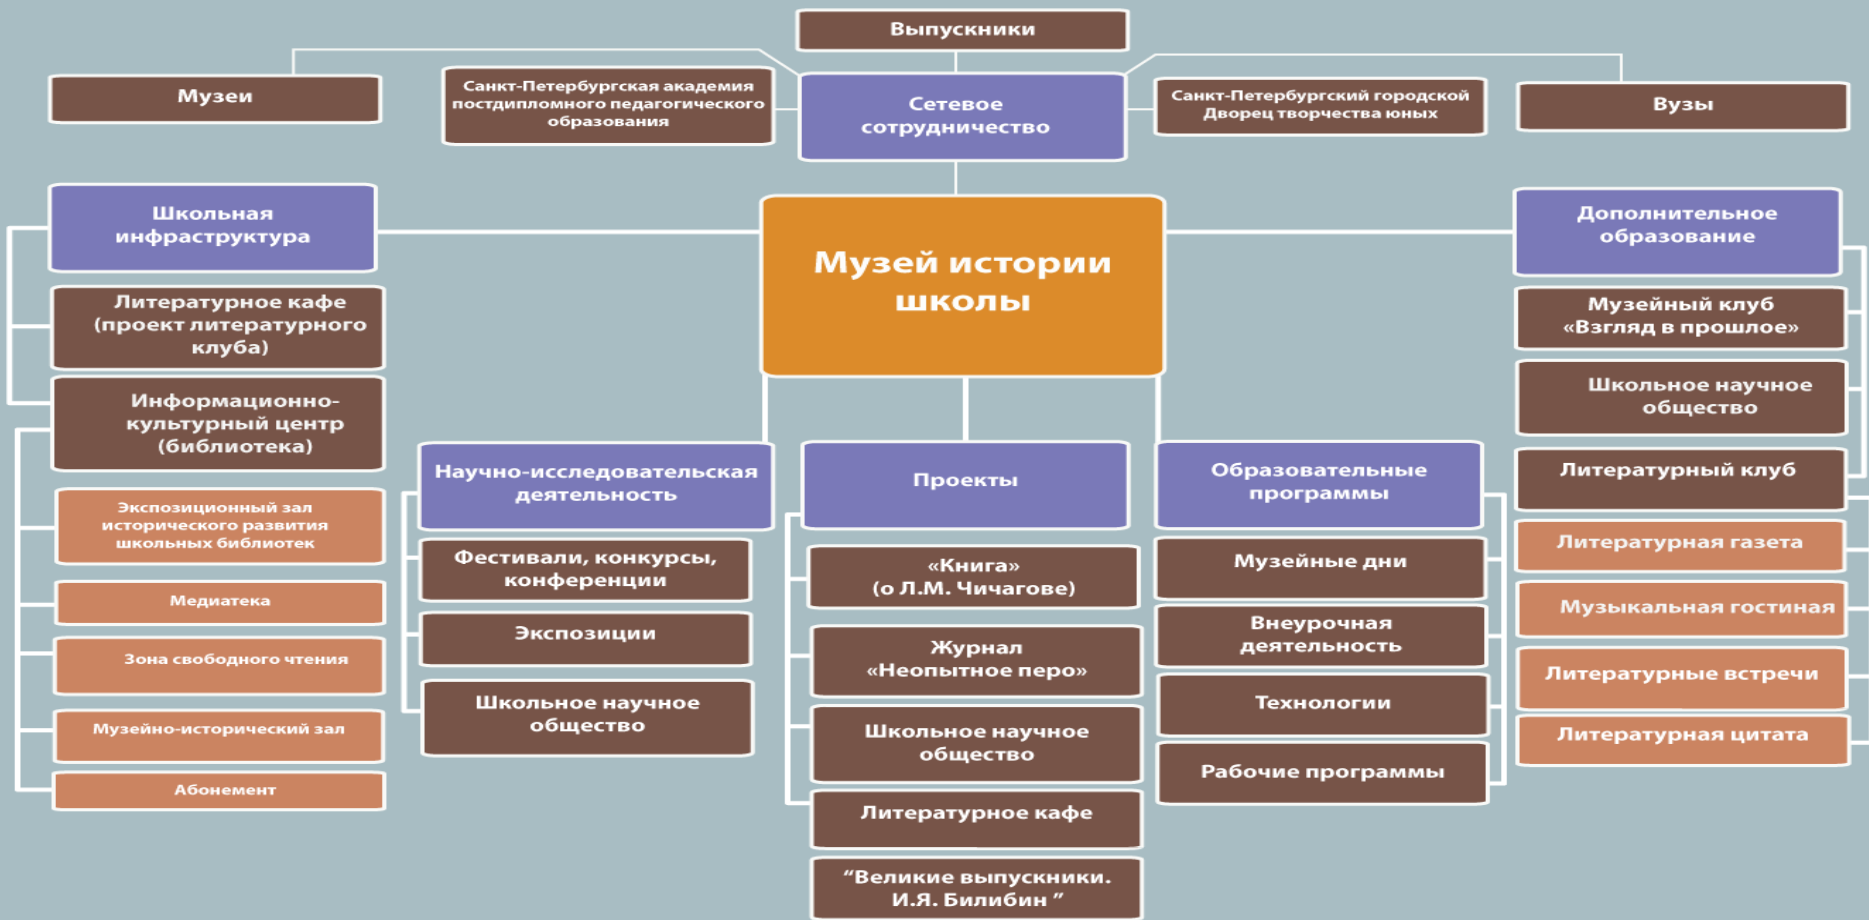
Выпускники

Музеи

Санкт-Петербургская академия постдипломного педагогического образования

Сетевое сотрудничество

Санкт-Петербургский городской Дворец творчества юных

Вузы

Школьная инфраструктура

Музей истории школы

Дополнительное образование

Литературное кафе (проект литературного клуба)

Информационно-культурный центр (библиотека)

Экспозиционный зал исторического развития школьных библиотек

Медиатека

Зона свободного чтения

Музейно-исторический зал

Абонемент

Научно-исследовательская деятельность

Фестивали, конкурсы, конференции

Экспозиции

Школьное научное общество

Проекты

«Книга» (о Л.М. Чичагове)

Журнал «Неопытное перо»

Школьное научное общество

Литературное кафе

“Великие выпускники. И.Я. Билибин ”

Образовательные программы

Музейные дни

Внеурочная деятельность

Технологии

Рабочие программы

Музейный клуб «Взгляд в прошлое»

Школьное научное общество

Литературный клуб

Литературная газета

Музыкальная гостиная

Литературные встречи

Литературная цитата